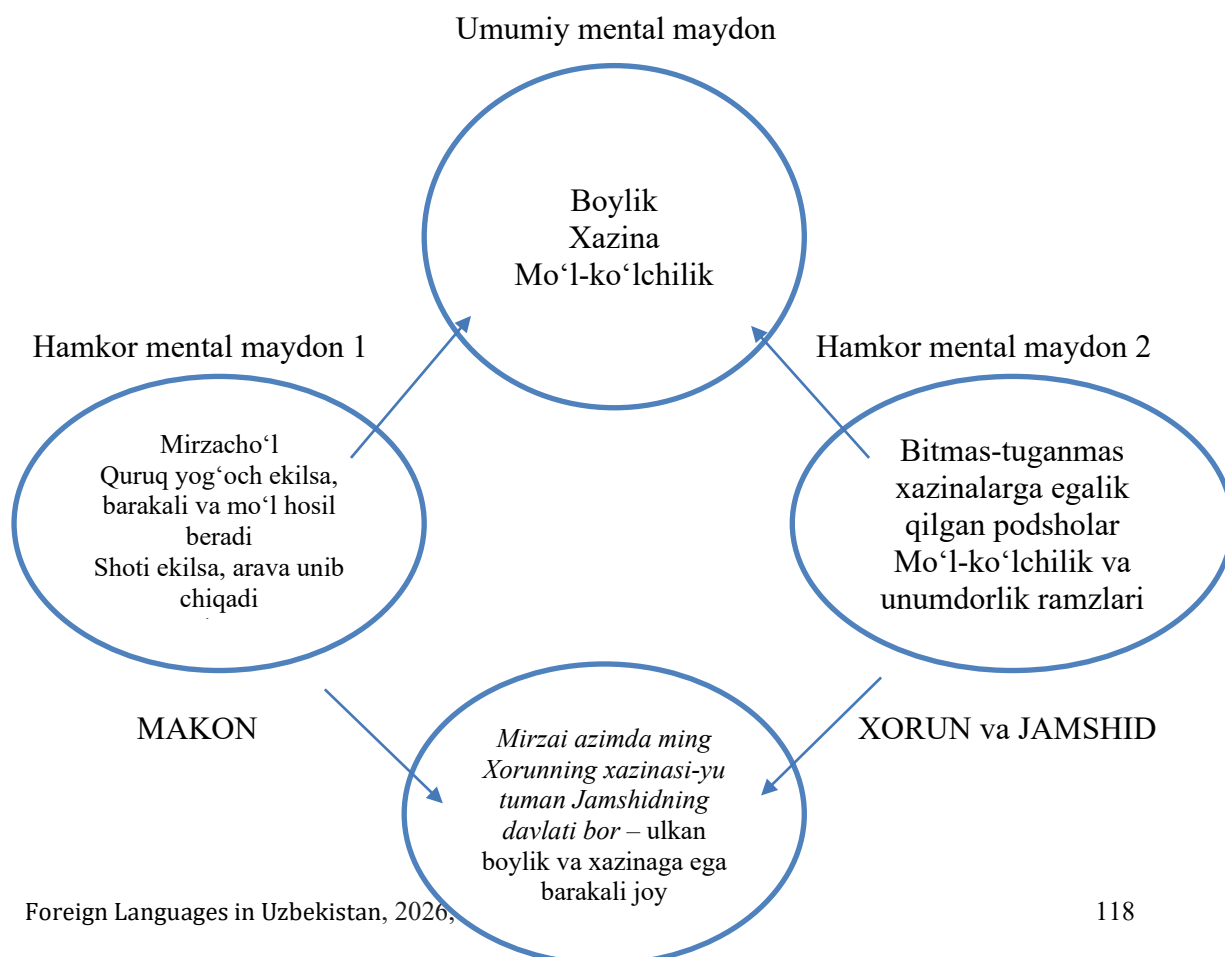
Umumiy mental maydon

Boylik
Xazina
Mo‘l-ko‘lchilik

Hamkor mental maydon 1

Mirzacho‘l
Quruq yog‘och ekilsa, barakali va mo‘l hosil beradi
Shoti ekilsa, arava unib chiqadi

Hamkor mental maydon 2

Bitmas-tuganmas xazinalarga egalik qilgan podsholar
Mo‘l-ko‘lchilik va unumdorlik ramzlari

MAKON

XORUN va JAMSHID

*Mirzai azimda ming Xorunning xazinasi-yu tuman Jamshidning davlati bor* – ulkan boylik va xazinaga ega barakali joy

Foreign Languages in Uzbekistan, 2026,

118